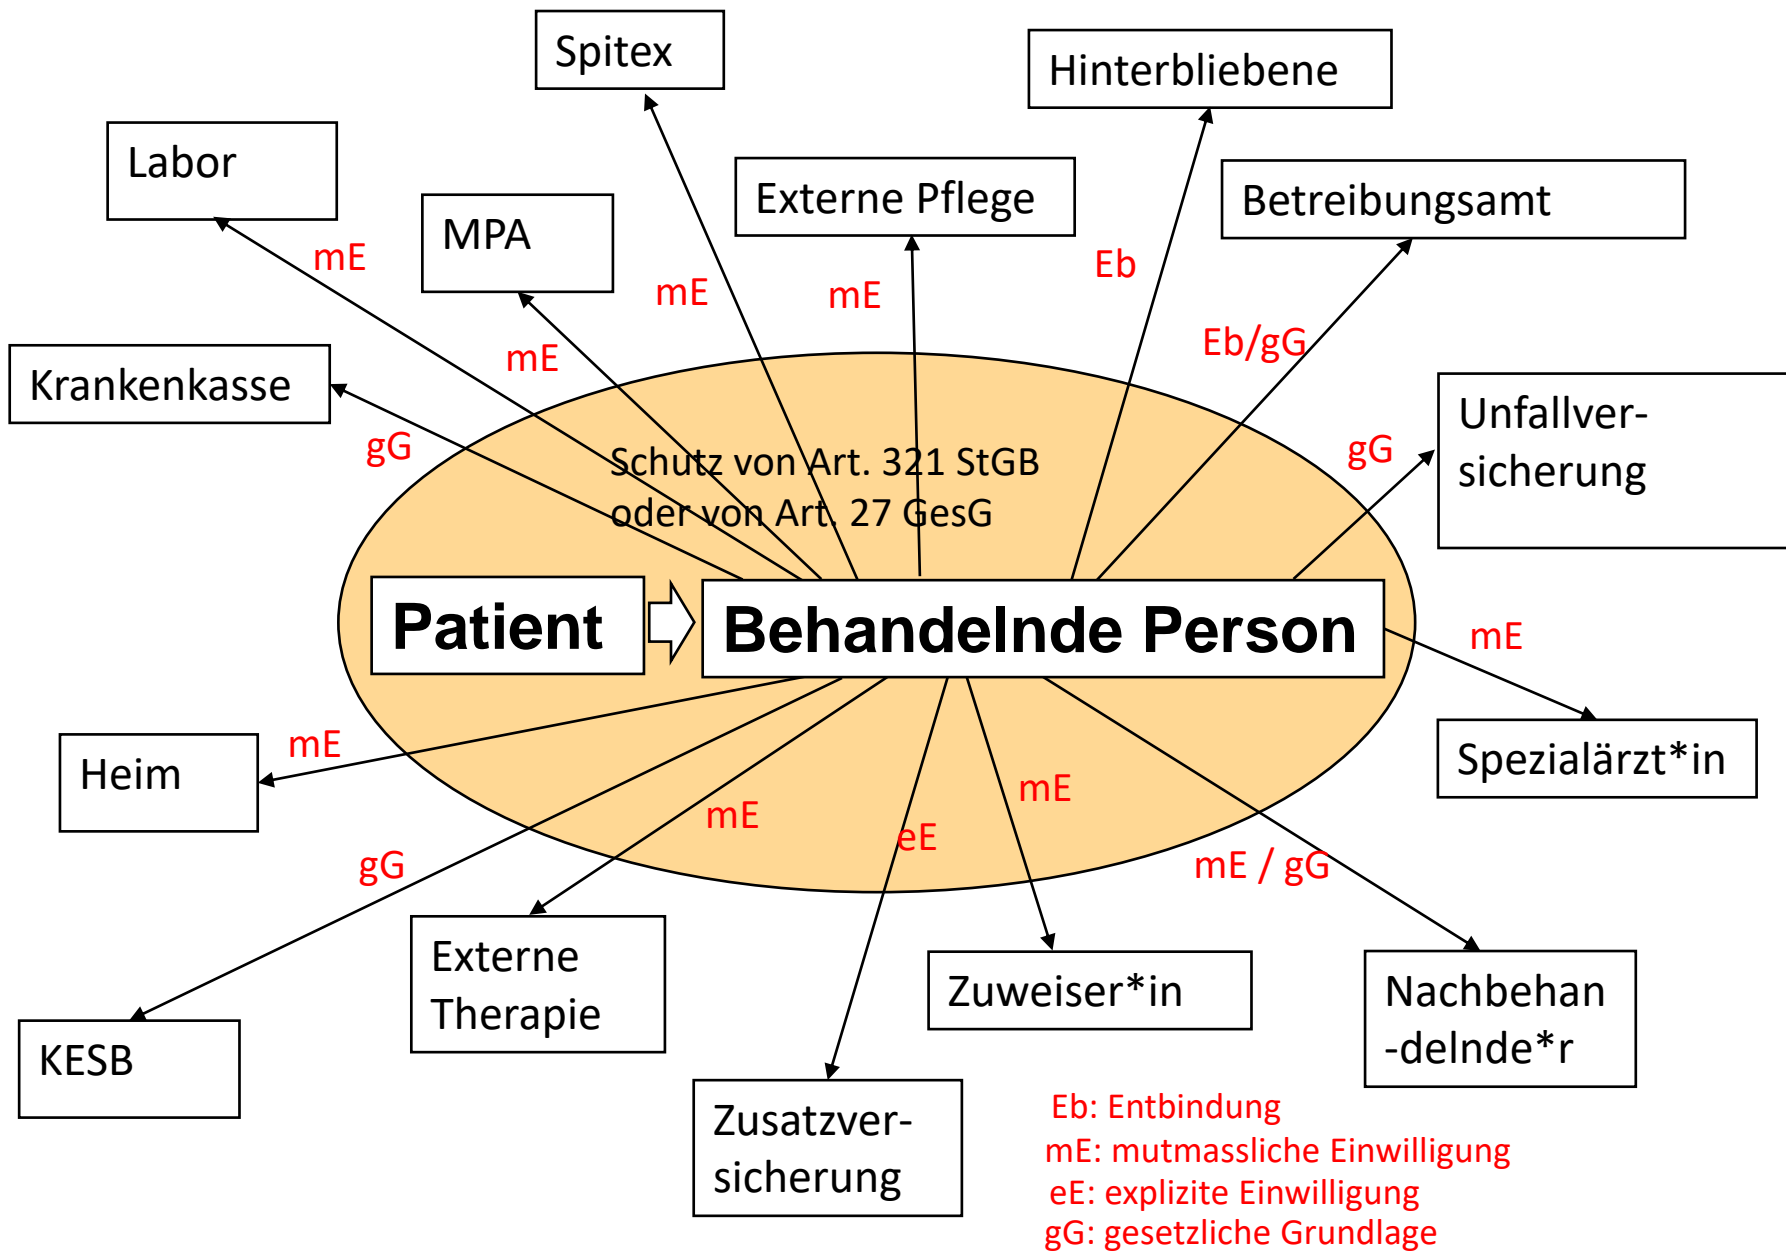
Spitex

Hinterbliebene

Labor

Externe Pflege

Betreibungsamt

MPA

mE

mE

mE

Eb

mE

Eb/gG

Krankenkasse

Unfallversicherung

gG

gG

Schutz von Art. 321 StGB oder von Art. 27 GesG

Patient

Behandelnde Person

mE

Heim

mE

Spezialärzt*in

mE

mE

gG

eE

mE / gG

Externe Therapie

Zuweiser*in

Nachbehan-delnde*r

KESB

Zusatzversicherung

Eb: Entbindung
mE: mutmassliche Einwilligung
eE: explizite Einwilligung
gG: gesetzliche Grundlage